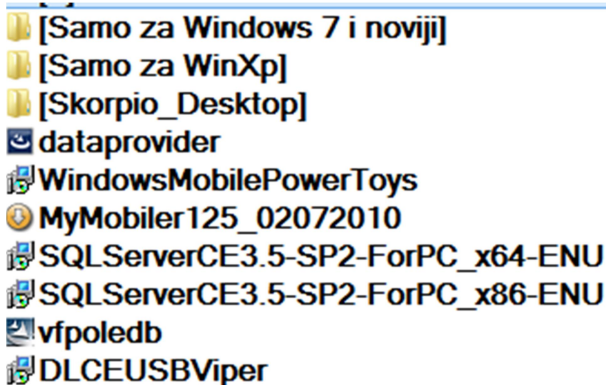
[Samo za Windows 7 i noviji]
[Samo za WinXp]
[Skorpio_Desktop]
dataprovider
WindowsMobilePowerToys
MyMobiler125_02072010
SQLServerCE3.5-SP2-ForPC_x64-ENU
SQLServerCE3.5-SP2-ForPC_x86-ENU
vfpoledb
DLCEUSBViper